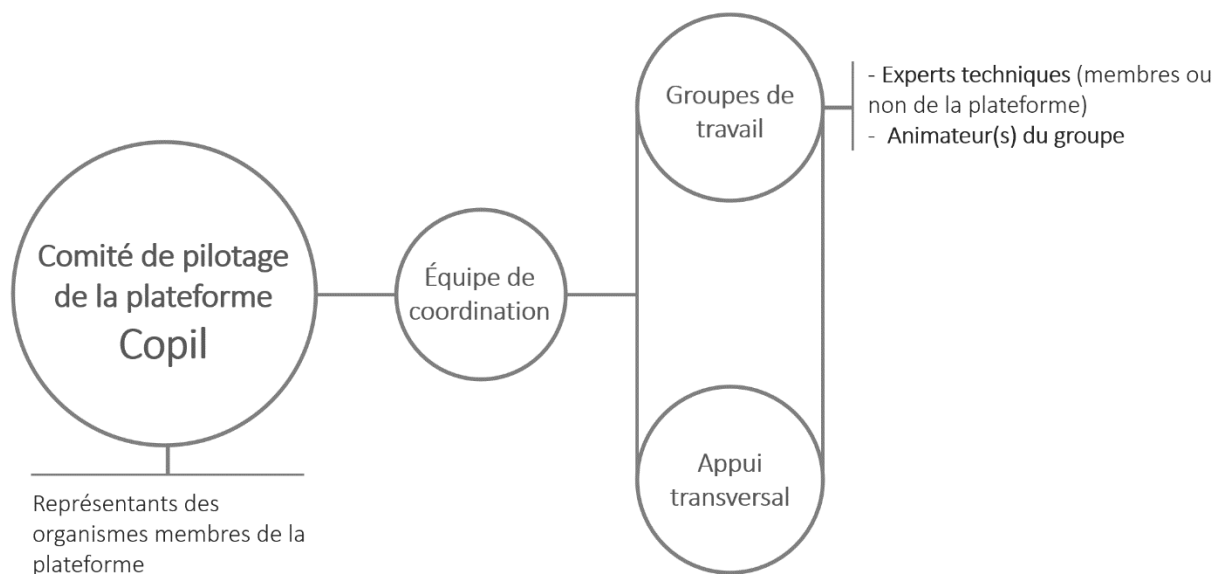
Comité de pilotage de la plateforme
Copil

Représentants des organismes membres de la plateforme

Équipe de coordination

Groupes de travail

- Experts techniques (membres ou non de la plateforme)
- Animateur(s) du groupe

Appui transversal